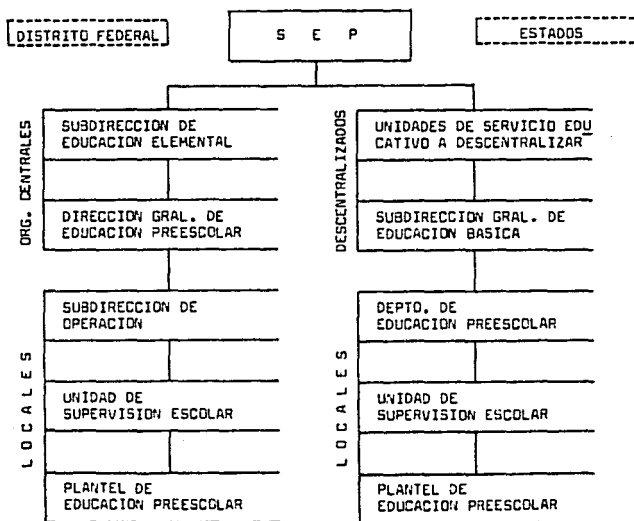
DISTRITO FEDERAL

S E P

ESTADOS

ORG. CENTRALES

SUBDIRECCION DE EDUCACION ELEMENTAL

DIRECCION GRAL. DE EDUCACION PREESCOLAR

DESCENTRALIZADOS

UNIDADES DE SERVICIO EDUCATIVO A DESCENTRALIZAR

SUBDIRECCION GRAL. DE EDUCACION BASICA

LOCALES

SUBDIRECCION DE OPERACION

UNIDAD DE SUPERVISION ESCOLAR

PLANTEL DE EDUCACION PREESCOLAR

LOCALES

DEPTO. DE EDUCACION PREESCOLAR

UNIDAD DE SUPERVISION ESCOLAR

PLANTEL DE EDUCACION PREESCOLAR